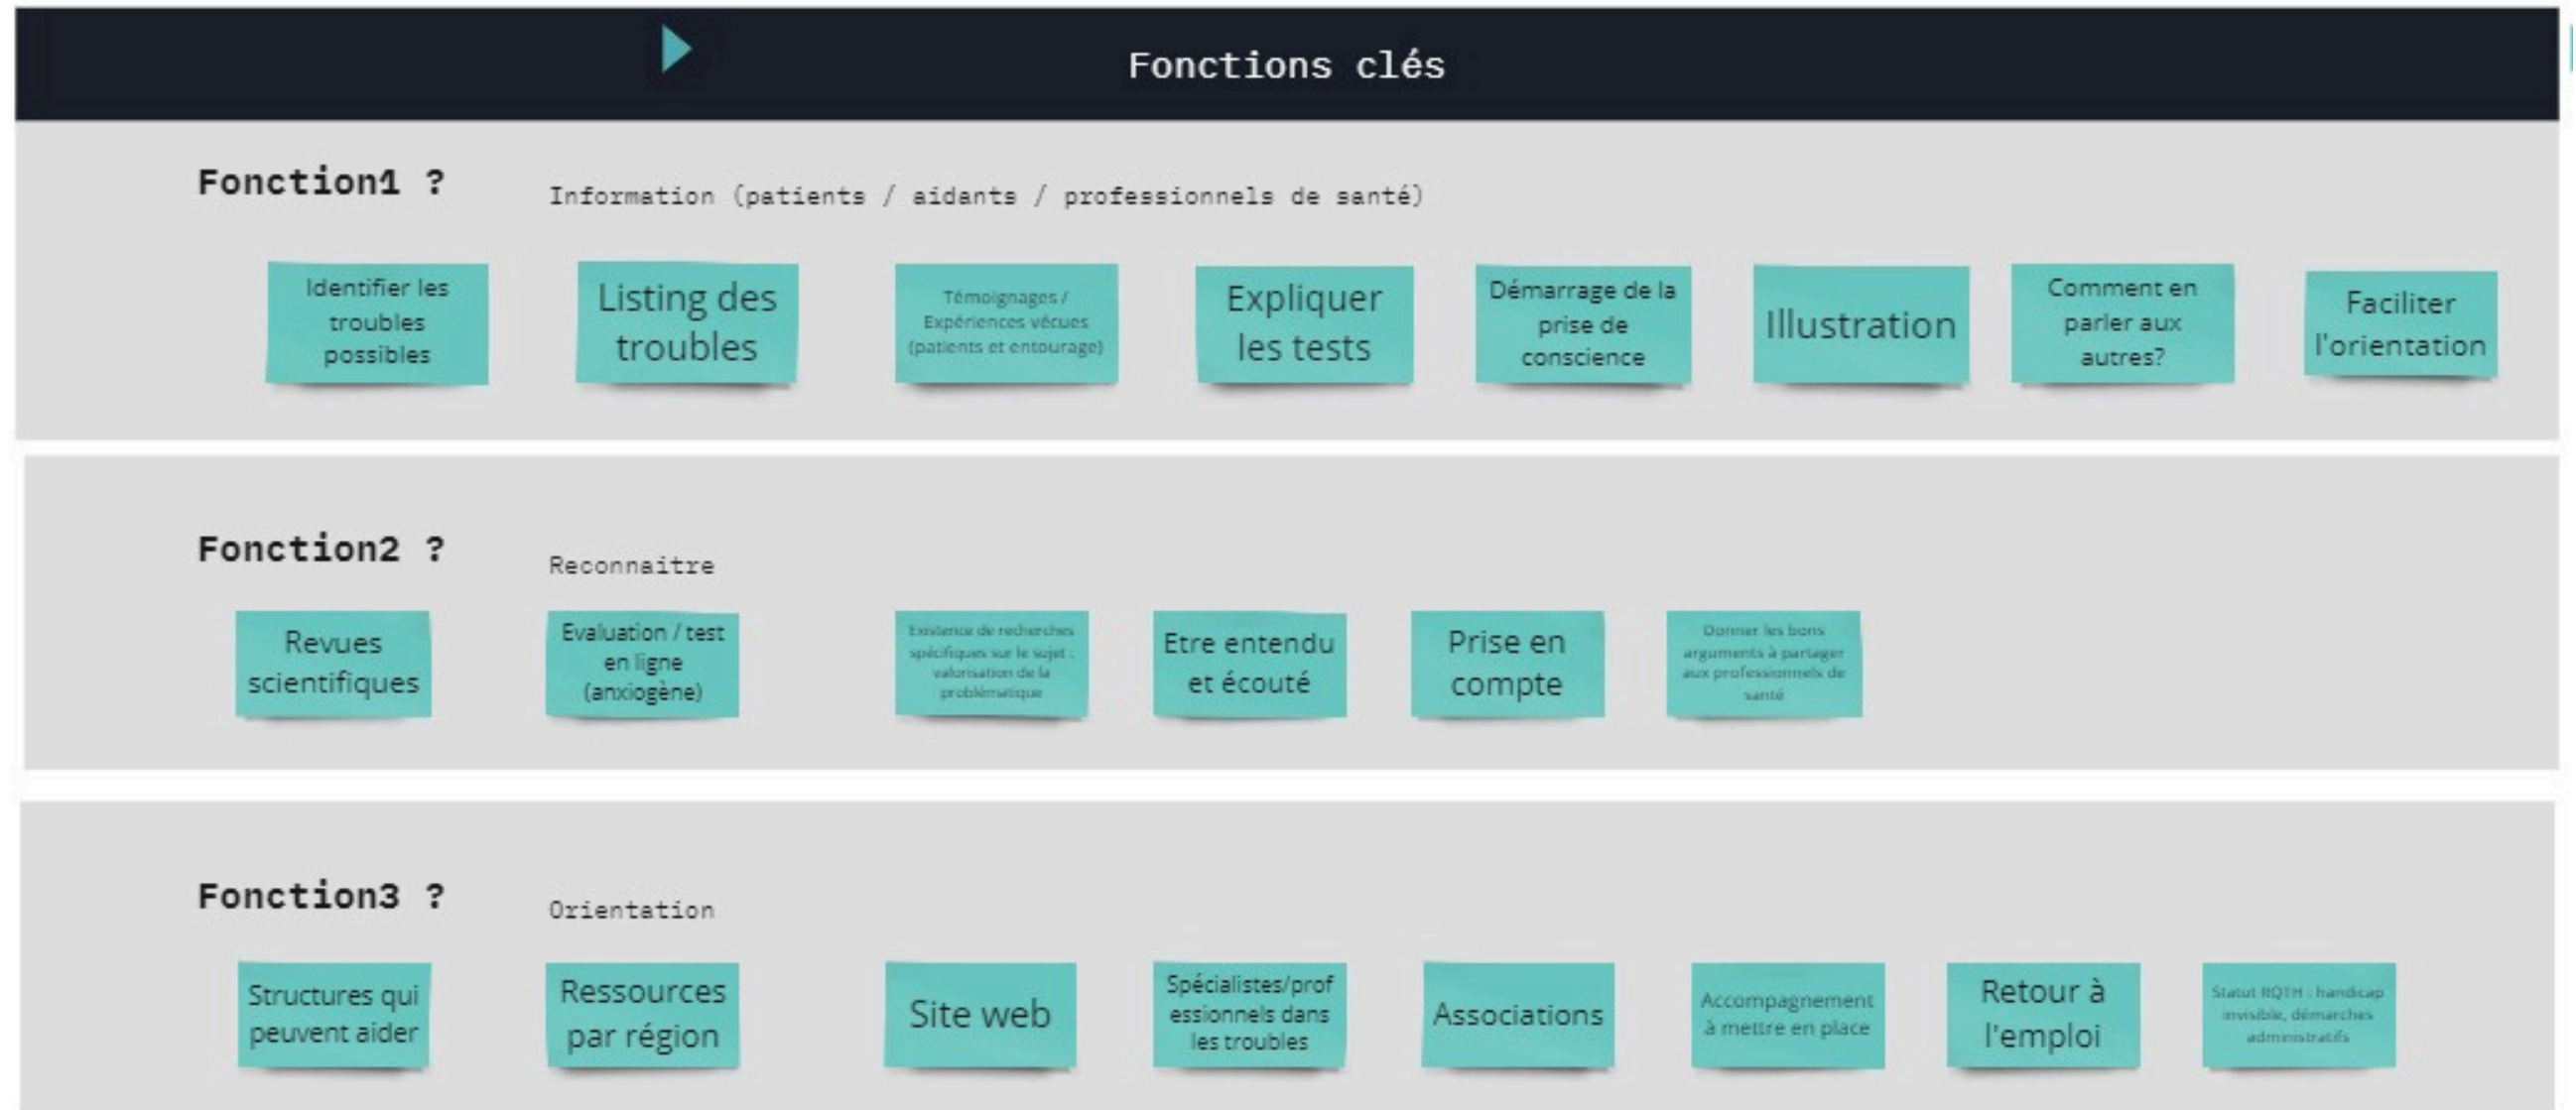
Fonctions clés

Fonction1 ?

Information (patients / aidants / professionnels de santé)

Identifier les troubles possibles

Listing des troubles

Témoignages / Expériences vécues (patients et entourage)

Expliquer les tests

Démarrage de la prise de conscience

Illustration

Comment en parler aux autres?

Faciliter l'orientation

Fonction2 ?

Reconnaitre

Revues scientifiques

Evaluation / test en ligne (anxiogène)

Existence de recherches spécifiques sur le sujet : valorisation de la problématique

Etre entendu et écouté

Prise en compte

Donner les bons arguments à partager aux professionnels de santé

Fonction3 ?

Orientation

Structures qui peuvent aider

Ressources par région

Site web

Spécialistes/professionnels dans les troubles

Associations

Accompagnement à mettre en place

Retour à l'emploi

Statut RQTH : handicap invisible, démarches administratifs